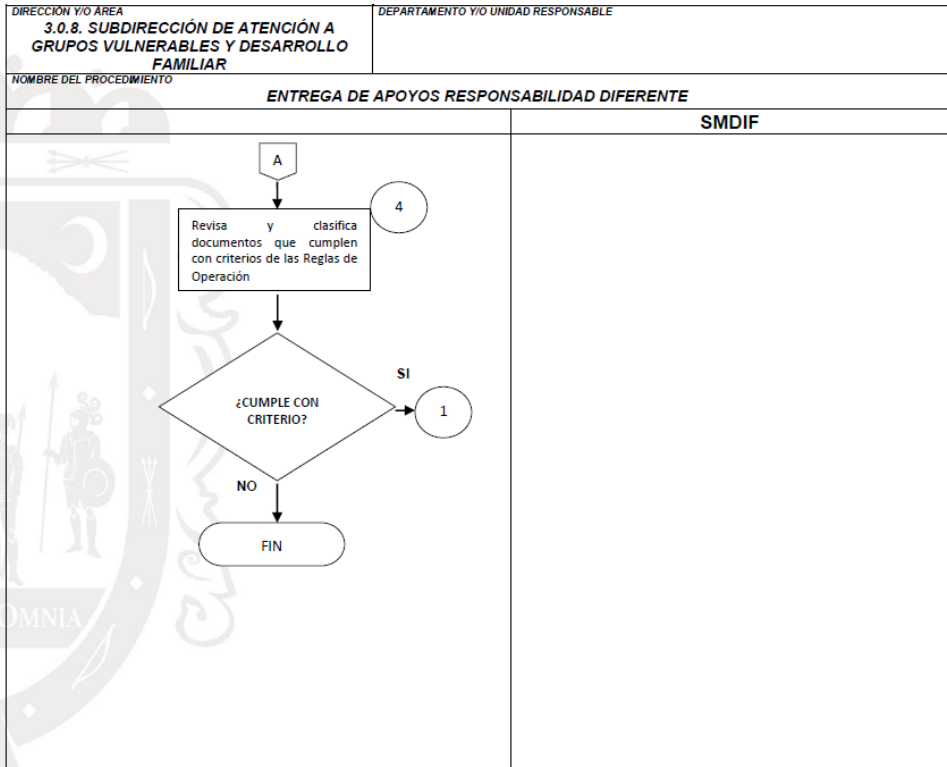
DIRECCIÓN Y/O ÁREA
3.0.8. SUBDIRECCIÓN DE ATENCIÓN A GRUPOS VULNERABLES Y DESARROLLO FAMILIAR

DEPARTAMENTO Y/O UNIDAD RESPONSABLE

NOMBRE DEL PROCEDIMIENTO
ENTREGA DE APOYOS RESPONSABILIDAD DIFERENTE

SMDIF

A

4

Revisa y clasifica documentos que cumplen con criterios de las Reglas de Operación

SI

¿CUMPLE CON CRITERIO?

1

NO

FIN

OMNIA